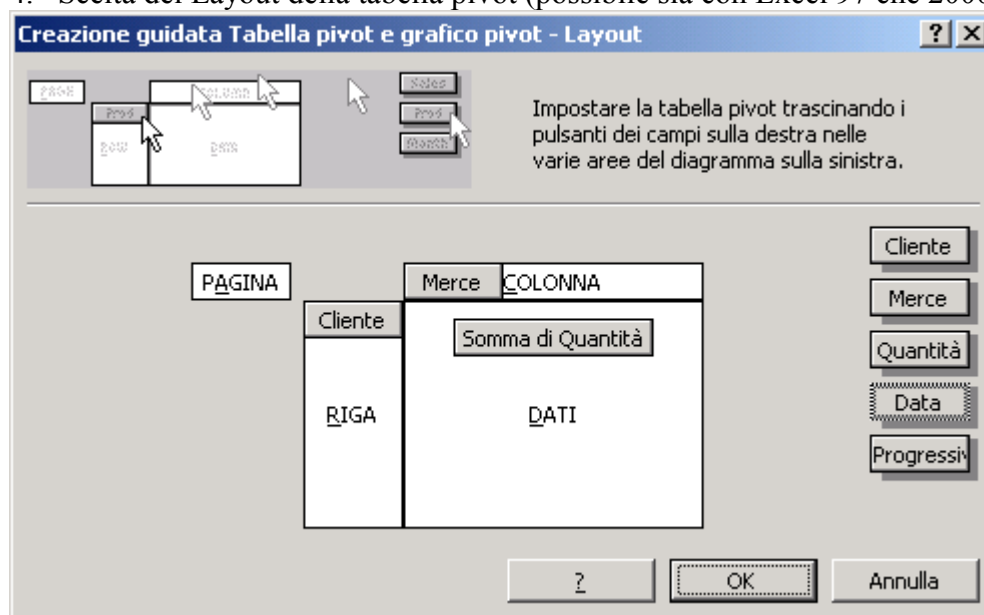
4. Scelta del Layout della tabella pivot (possibile sia con Excel 97 che 2000

Creazione guidata Tabella pivot e grafico pivot - Layout

?

PAGE

COLUMN

Prod

ROW

DATA

Sales

Prod

Month

Impostare la tabella pivot trascinando i pulsanti dei campi sulla destra nelle varie aree del diagramma sulla sinistra.

PAGINA

Merce

COLONNA

Cliente

Somma di Quantità

RIGA

DATI

Cliente

Merce

Quantità

Data

Progressiv

?

OK

Annulla